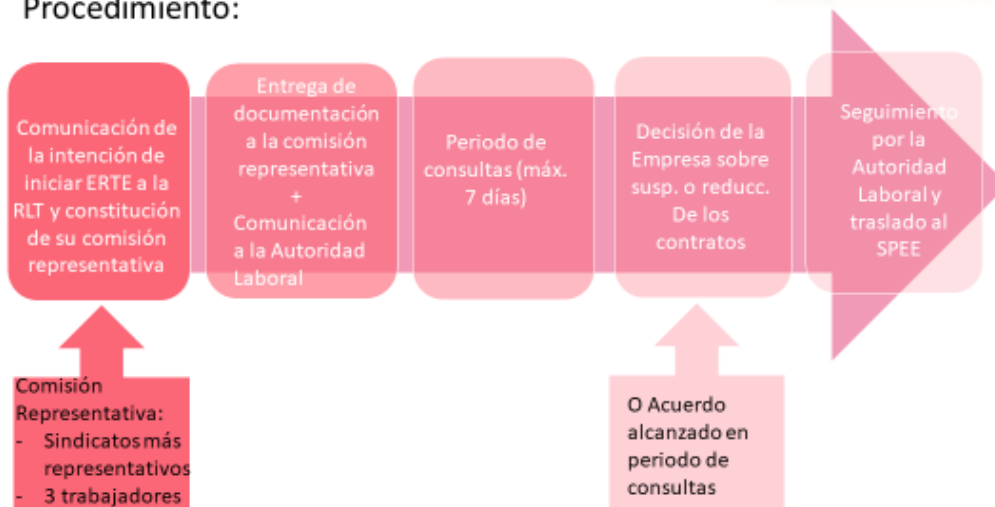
Procedimiento:

Comunicación de la intención de iniciar ERTE a la RLT y constitución de su comisión representativa

Entrega de documentación a la comisión representativa
+
Comunicación a la Autoridad Laboral

Periodo de consultas (máx. 7 días)

Decisión de la Empresa sobre susp. o reducc. De los contratos

Seguimiento por la Autoridad Laboral y traslado al SPEE

Comisión Representativa:
- Sindicatos más representativos
- 3 trabajadores

O Acuerdo alcanzado en periodo de consultas